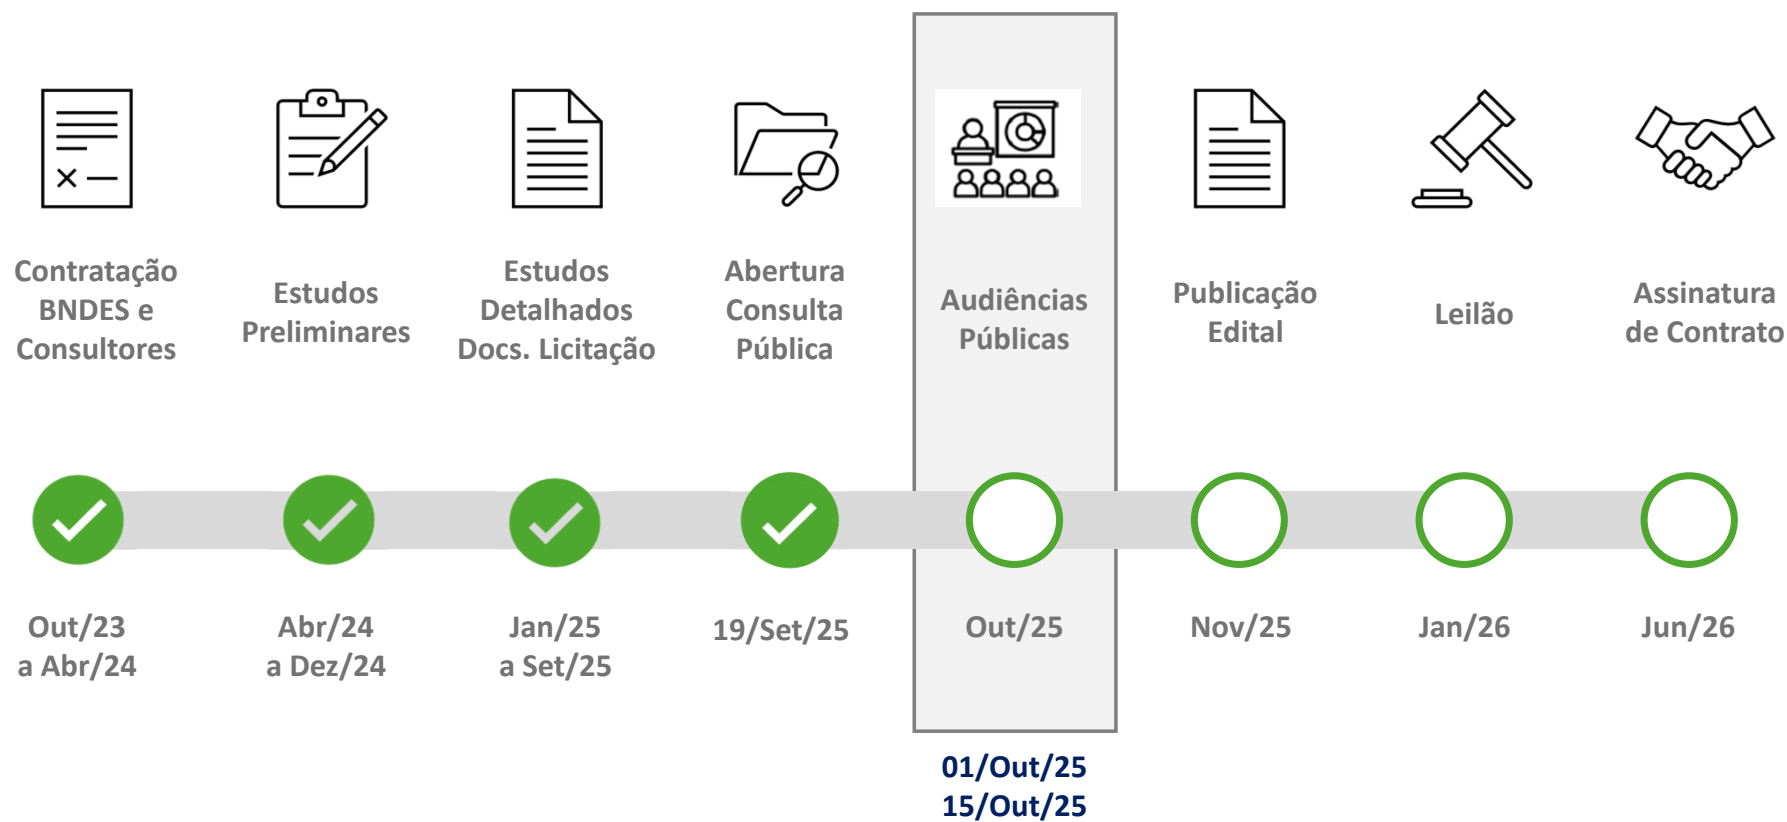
Contratação BNDES e Consultores

Estudos Preliminares

Estudos Detalhados Docs. Licitação

Abertura Consulta Pública

Audiências Públicas

Publicação Edital

Leilão

Assinatura de Contrato

Out/23 a Abr/24

Abr/24 a Dez/24

Jan/25 a Set/25

19/Set/25

Out/25

Nov/25

Jan/26

Jun/26

01/Out/25
15/Out/25